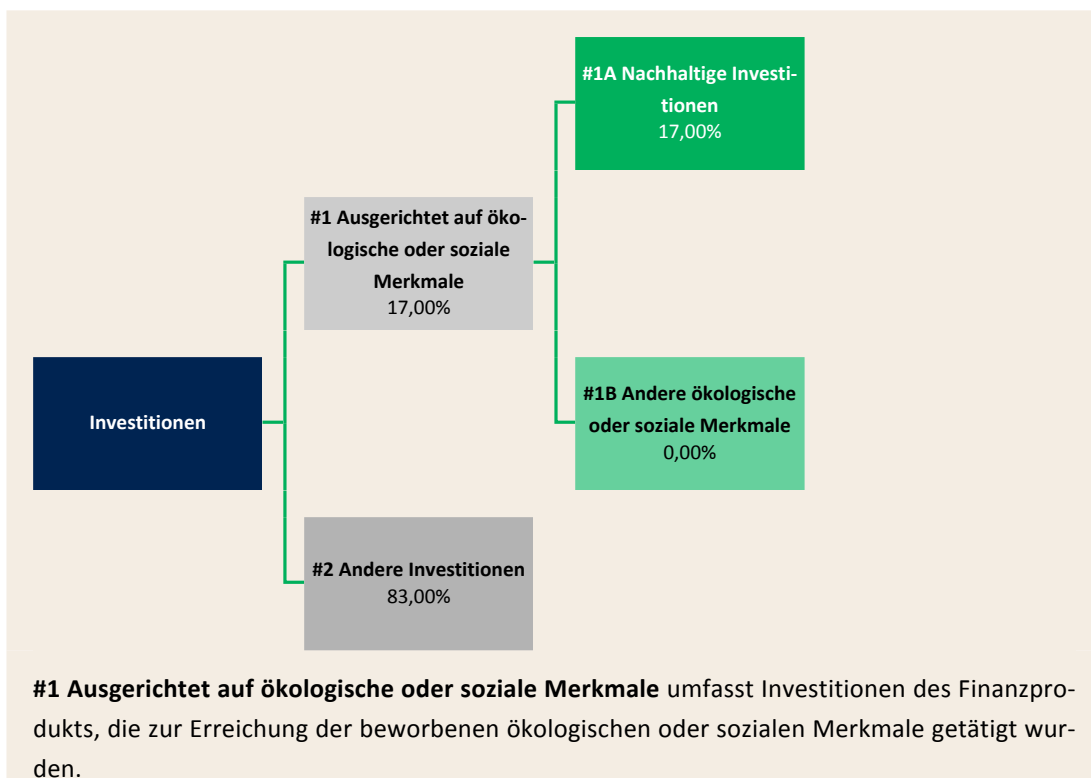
#1A Nachhaltige Investitionen
17,00%

#1 Ausgerichtet auf ökologische oder soziale Merkmale
17,00%

Investitionen

#1B Andere ökologische oder soziale Merkmale
0,00%

#2 Andere Investitionen
83,00%

**#1 Ausgerichtet auf ökologische oder soziale Merkmale** umfasst Investitionen des Finanzprodukts, die zur Erreichung der beworbenen ökologischen oder sozialen Merkmale getätigt wurden.